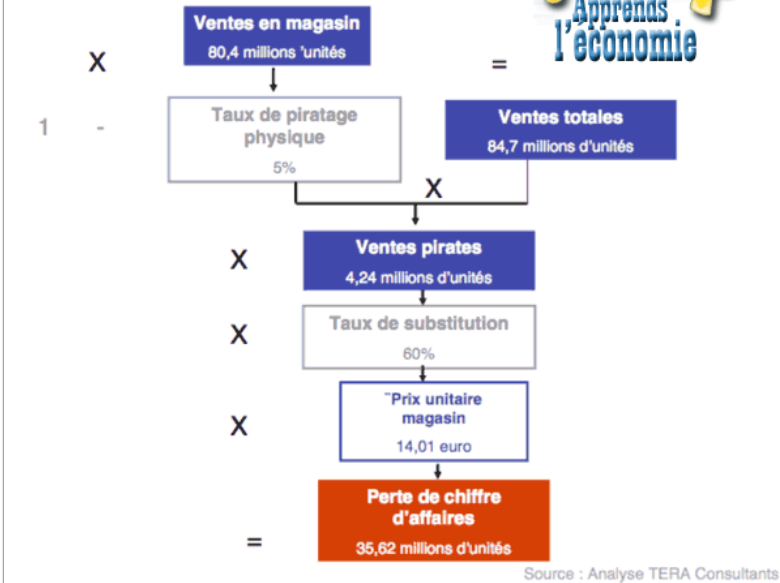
Apprends l'économie

Ventes en magasin
80,4 millions 'unités

X

=

1 -

Taux de piratage physique
5%

Ventes totales
84,7 millions d'unités

X

X

Ventes pirates
4,24 millions d'unités

X

Taux de substitution
60%

X

¨Prix unitaire magasin
14,01 euro

=

Perte de chiffre d'affaires
35,62 millions d'unités

Source : Analyse TERA Consultants